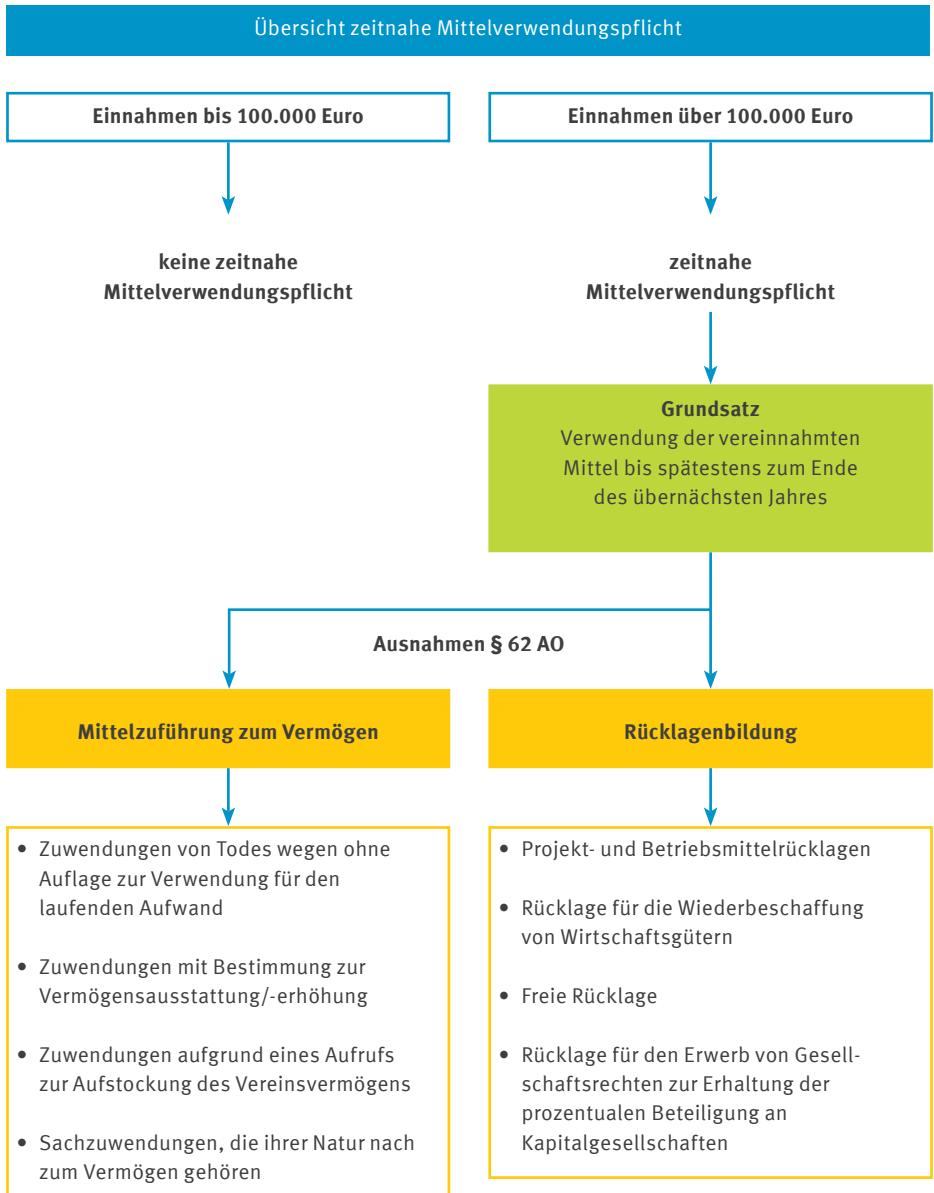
Übersicht zeitnahe Mittelverwendungspflicht

Einnahmen bis 100.000 Euro

Einnahmen über 100.000 Euro

keine zeitnahe Mittelverwendungspflicht

zeitnahe Mittelverwendungspflicht

Grundsatz
Verwendung der vereinnahmten Mittel bis spätestens zum Ende des übernächsten Jahres

Ausnahmen § 62 AO

Mittelzuführung zum Vermögen

Rücklagenbildung

• Zuwendungen von Todes wegen ohne Auflage zur Verwendung für den laufenden Aufwand

• Zuwendungen mit Bestimmung zur Vermögensausstattung/-erhöhung

• Zuwendungen aufgrund eines Aufrufs zur Aufstockung des Vereinsvermögens

• Sachzuwendungen, die ihrer Natur nach zum Vermögen gehören

• Projekt- und Betriebsmittelrücklagen

• Rücklage für die Wiederbeschaffung von Wirtschaftsgütern

• Freie Rücklage

• Rücklage für den Erwerb von Gesellschaftsrechten zur Erhaltung der prozentualen Beteiligung an Kapitalgesellschaften